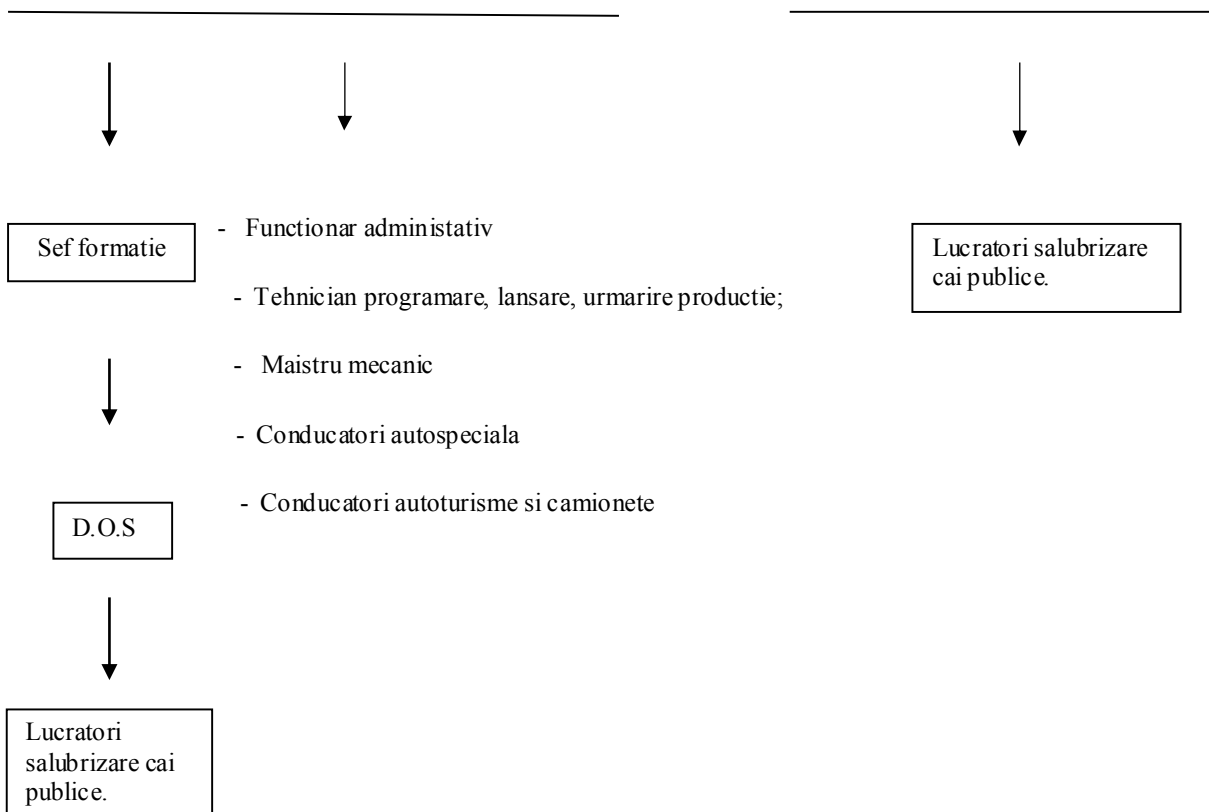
Sef formatie

- Functionar administativ

- Tehnician programare, lansare, urmarire productie;

- Maistru mecanic

- Conducatori autospeciala

- Conducatori autoturisme si camionete

Lucratori salubrizare cai publice.

D.O.S

Lucratori salubrizare cai publice.